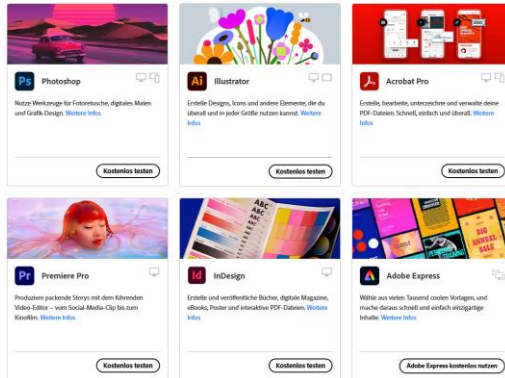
Ps Photoshop

Nutze Werkzeuge für Fotoretusche, digitales Malen und Grafik-Design. Weitere Infos

Kostenlos testen

Ai Illustrator

Erstelle Designs, Icons und andere Elemente, die du überall und in jeder Größe nutzen kannst. Weitere Infos

Kostenlos testen

Acrobat Pro

Erstelle, bearbeite, unterzeichne und verwalte deine PDF-Dateien. Schnell, einfach und überall. Weitere Infos

Kostenlos testen

Pr Premiere Pro

Produziere packende Storys mit dem führenden Video-Editor – vom Social-Media-Clip bis zum Kinofilm. Weitere Infos

Kostenlos testen

Id InDesign

Erstelle und veröffentliche Bücher, digitale Magazine, eBooks, Poster und interaktive PDF-Dateien. Weitere Infos

Kostenlos testen

Adobe Express

Wähle aus vielen Tausend coolen Vorlagen, und mache daraus schnell und einfach einzigartige Inhalte. Weitere Infos

Adobe Express kostenlos nutzen